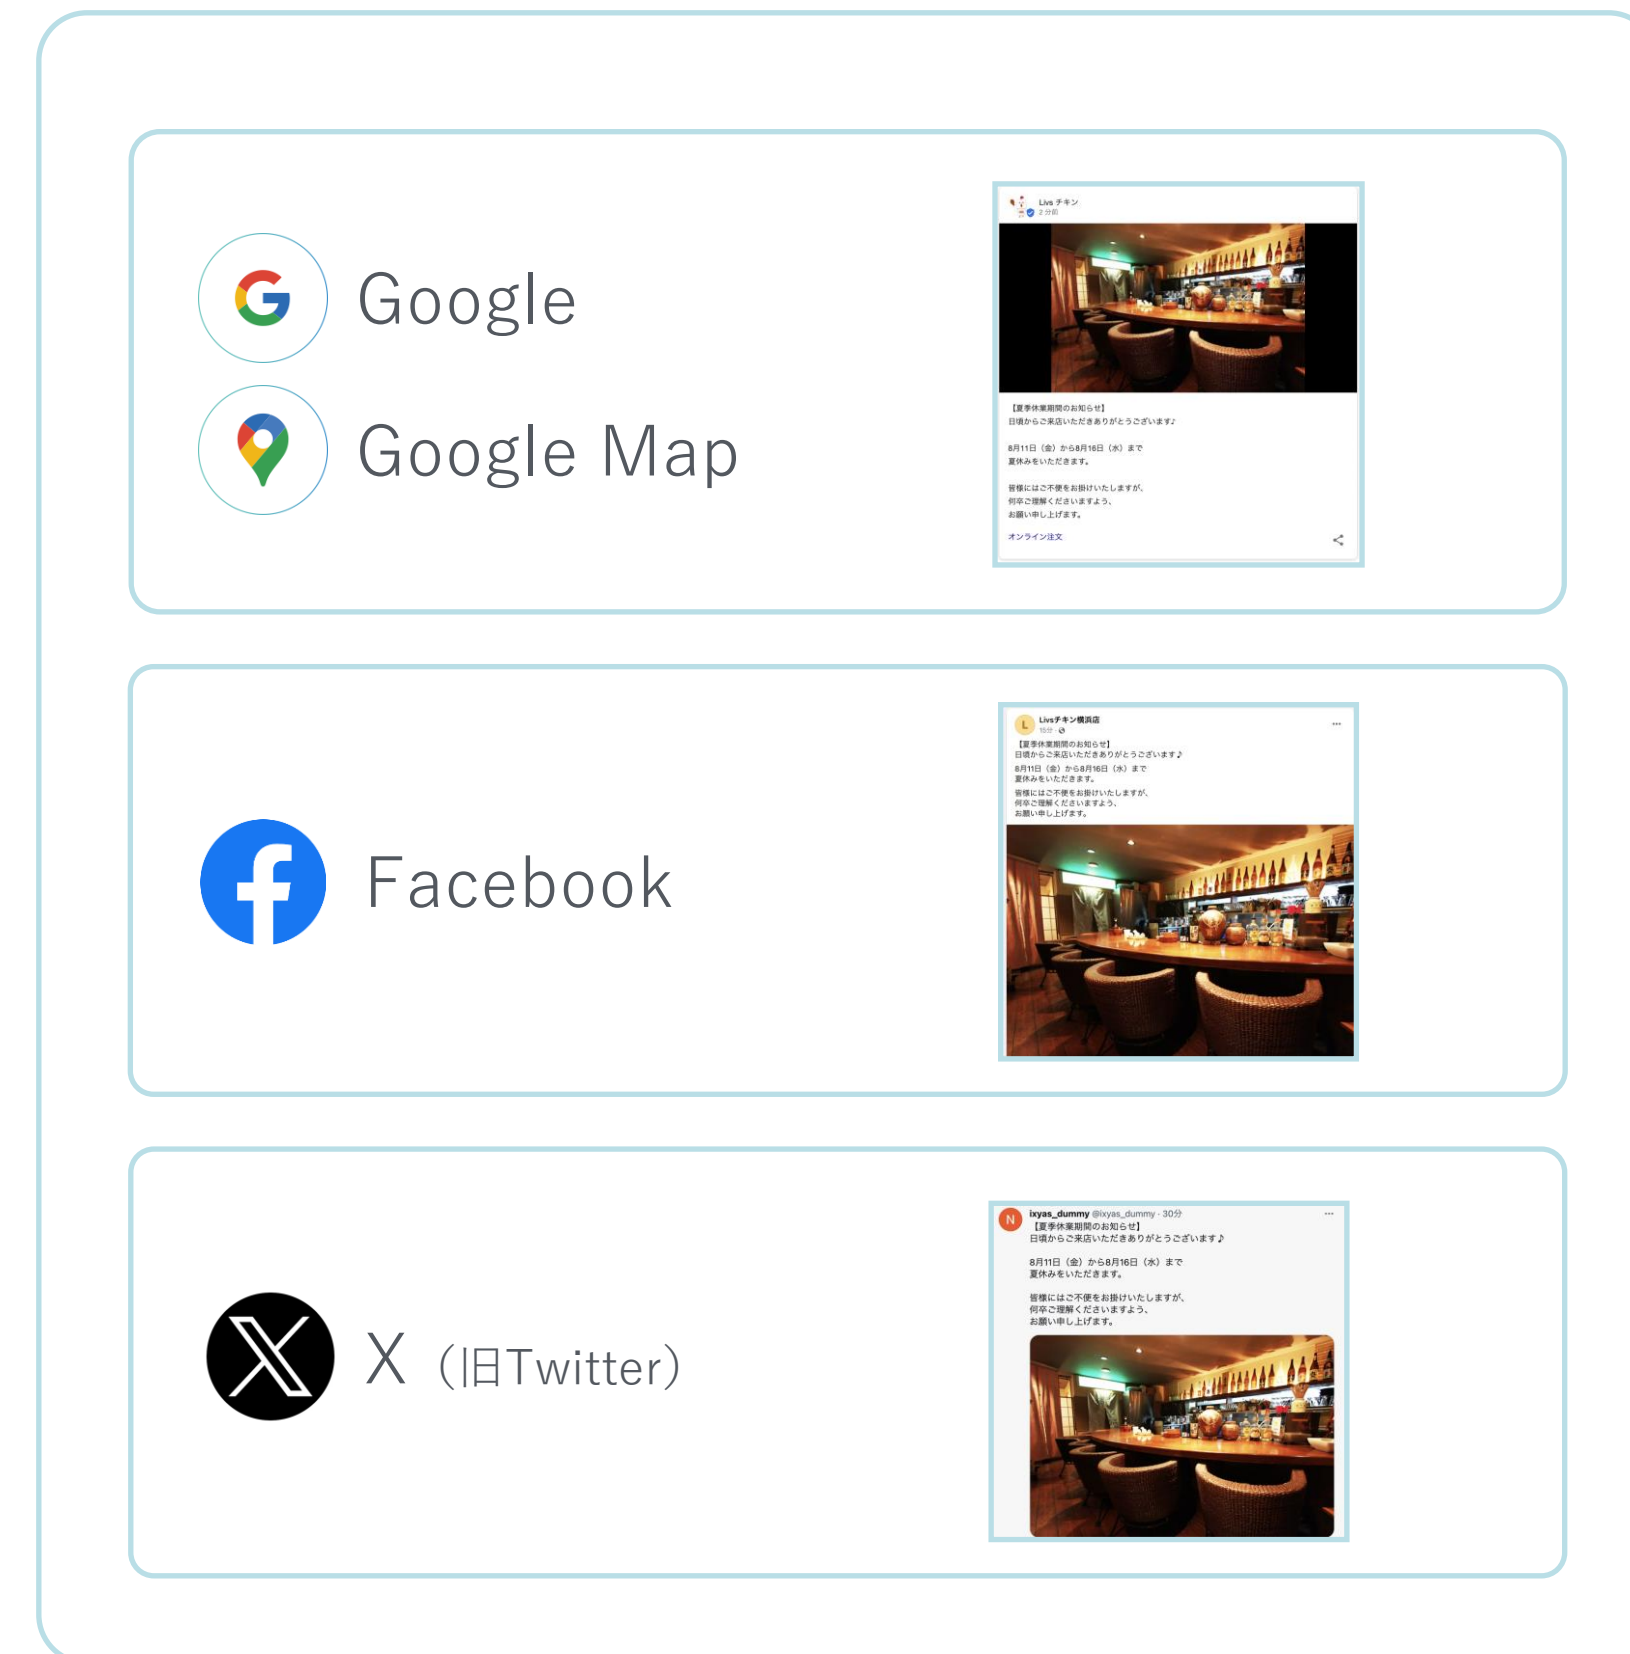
Google

Google Map

Livs チキン
2 分前

【夏季休業期間のお知らせ】
日頃からご来店いただきありがとうございます♪

8月11日（金）から8月16日（水）まで
夏休みをいただきます。

皆様にはご不便をお掛けいたしますが、
何卒ご理解くださいますよう、
お願い申し上げます。

オンライン注文

Facebook

Livsチキン横浜店
15分

【夏季休業期間のお知らせ】
日頃からご来店いただきありがとうございます♪
8月11日（金）から8月16日（水）まで
夏休みをいただきます。
皆様にはご不便をお掛けいたしますが、
何卒ご理解くださいますよう、
お願い申し上げます。

X（旧Twitter）

ixyas_dummy @ixyas_dummy · 30分
【夏季休業期間のお知らせ】
日頃からご来店いただきありがとうございます♪

8月11日（金）から8月16日（水）まで
夏休みをいただきます。

皆様にはご不便をお掛けいたしますが、
何卒ご理解くださいますよう、
お願い申し上げます。